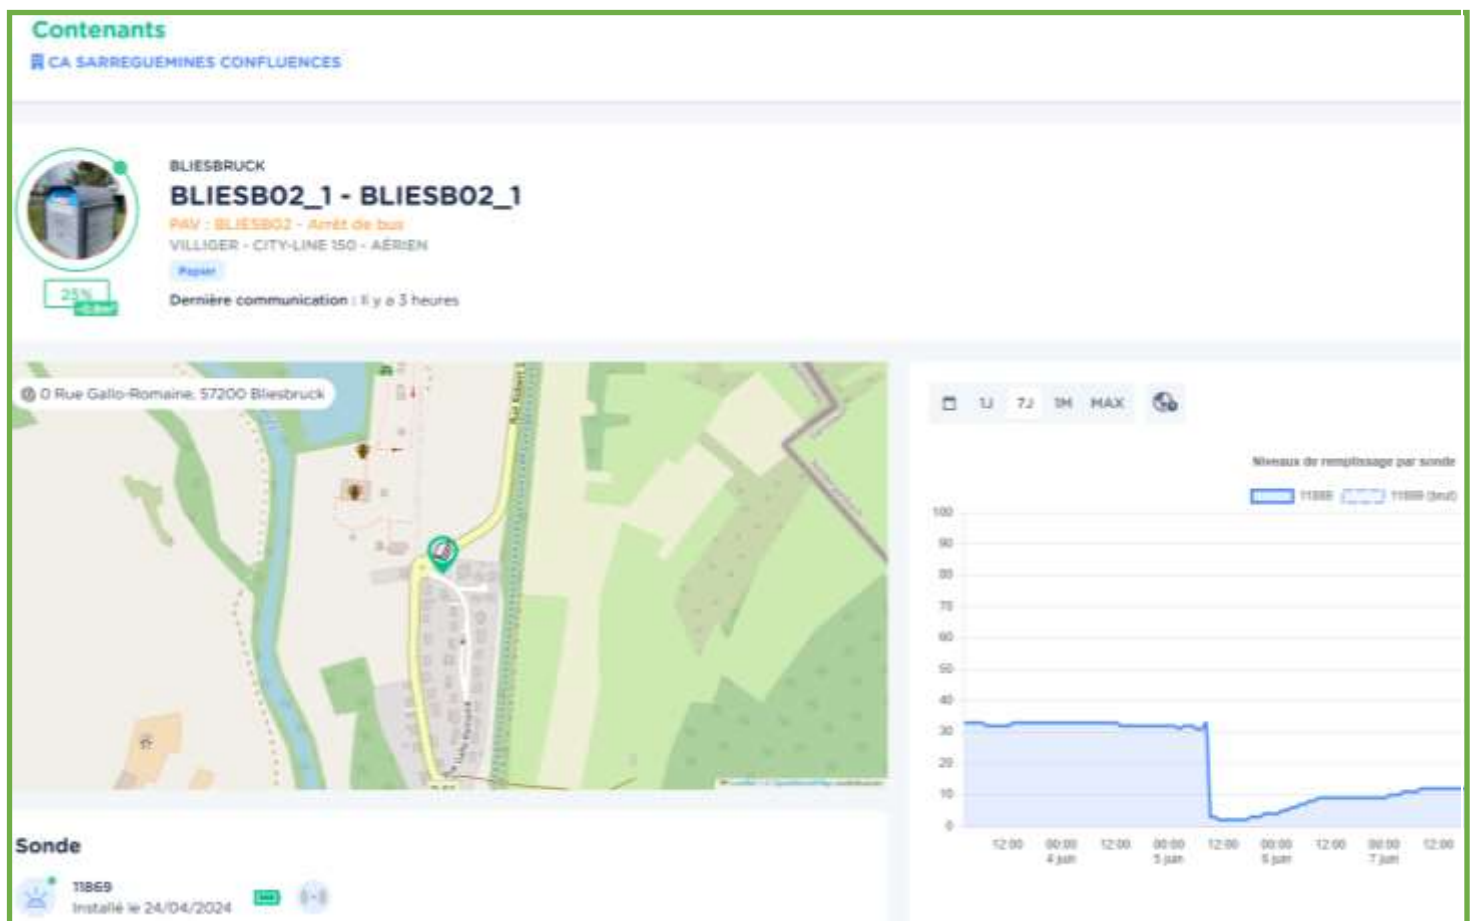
Contenants
CA SARREGUEMINES CONFLUENCES

BLIESBRUCK
BLIESB02_1 - BLIESB02_1
PAV : BLIESB02 - Arrêt de bus
VILLIGER - CITY-LINE 150 - AÉRIEN
Papier
Dernière communication : Il y a 3 heures
25%

0 Rue Gallo-Romaine, 57200 Bliesbruck

1J 7J 1M MAX

Niveaux de remplissage par sonde
11869 11869 (brut)

100
90
80
70
60
50
40
30
20
10
0

12:00 00:00 4 juin 12:00 00:00 5 juin 12:00 00:00 6 juin 12:00 00:00 7 juin 12:00

Sonde
11869
Installé le 24/04/2024